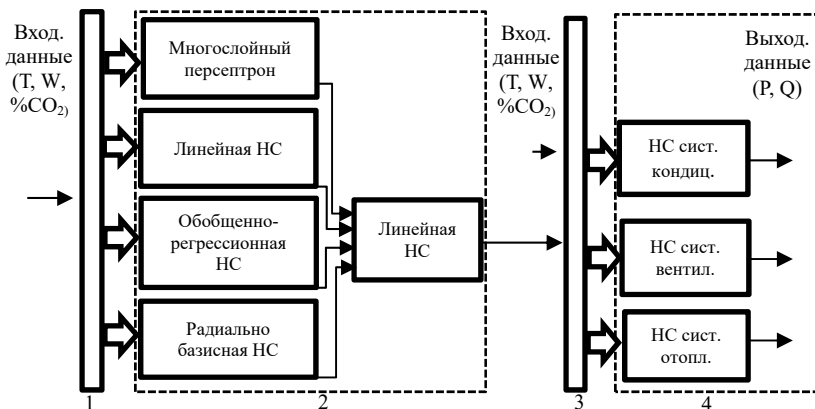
Вход. данные (T, W, %$CO_2$)

Многослойный персептрон

Линейная НС

Обобщенно-регрессионная НС

Радиально базисная НС

Линейная НС

Вход. данные (T, W, %$CO_2$)

Выход. данные (P, Q)

НС сист. кондиц.

НС сист. вентил.

НС сист. отопл.

1

2

3

4